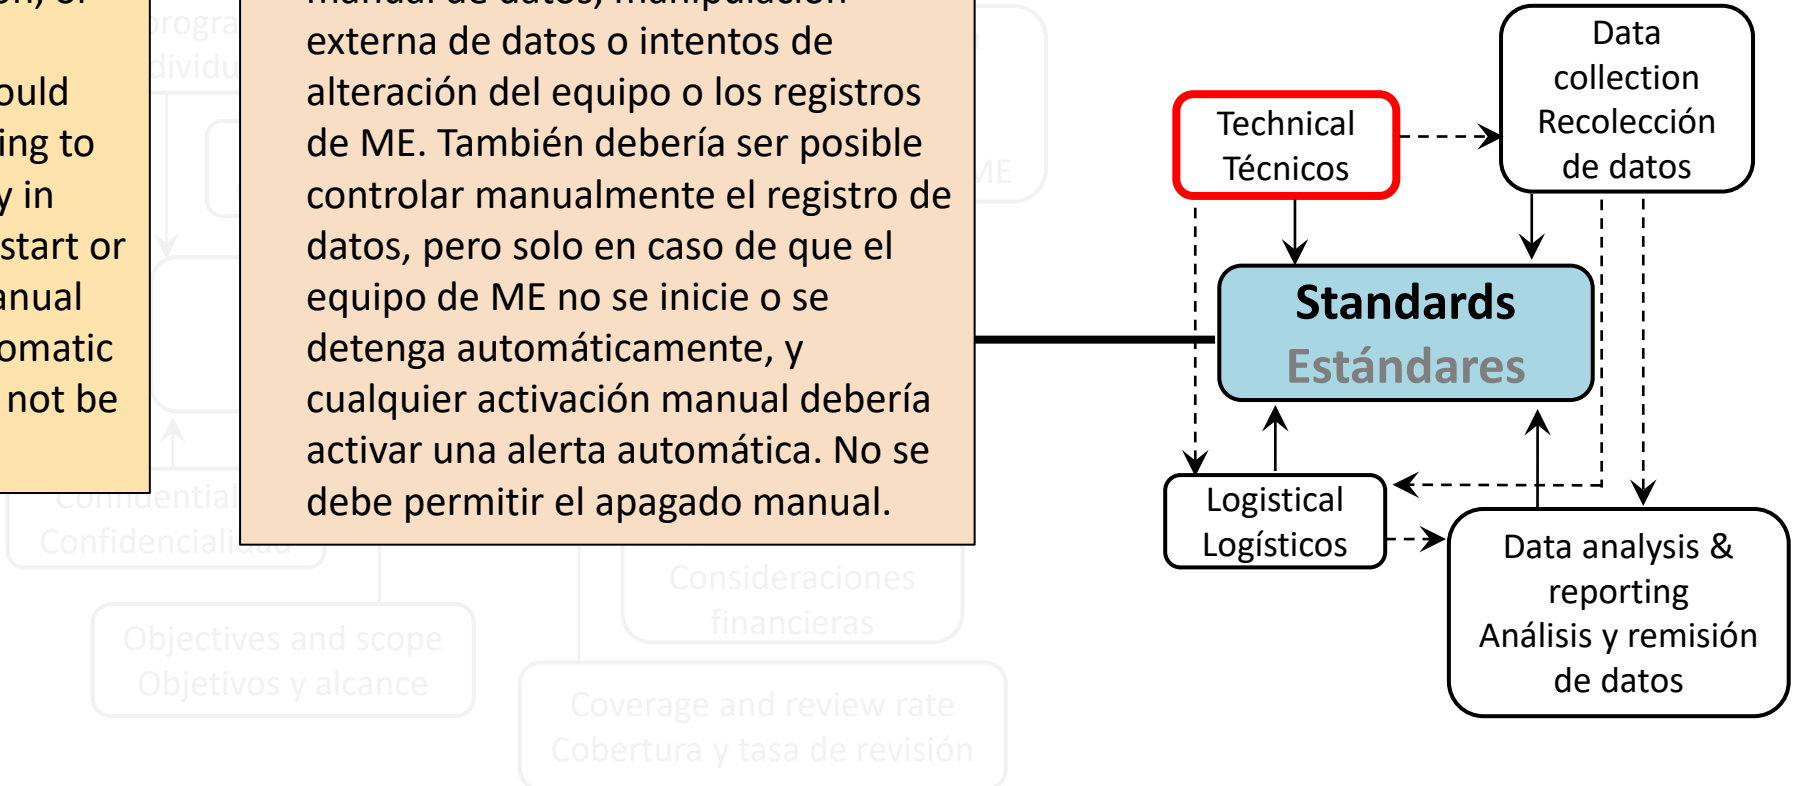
on, or

ould
ing to
y in
start or
anual
omatic
not be

progra
dividu

manual de datos, manipulación externa de datos o intentos de alteración del equipo o los registros de ME. También debería ser posible controlar manualmente el registro de datos, pero solo en caso de que el equipo de ME no se inicie o se detenga automáticamente, y cualquier activación manual debería activar una alerta automática. No se debe permitir el apagado manual.

ME

Confidential
Confidencialidad

Consideraciones
financieras

Objectives and scope
Objetivos y alcance

Coverage and review rate
Cobertura y tasa de revisión

Technical
Técnicos

Data
collection
Recolección
de datos

Standards
Estándares

Logistical
Logísticos

Data analysis &
reporting
Análisis y remisión
de datos